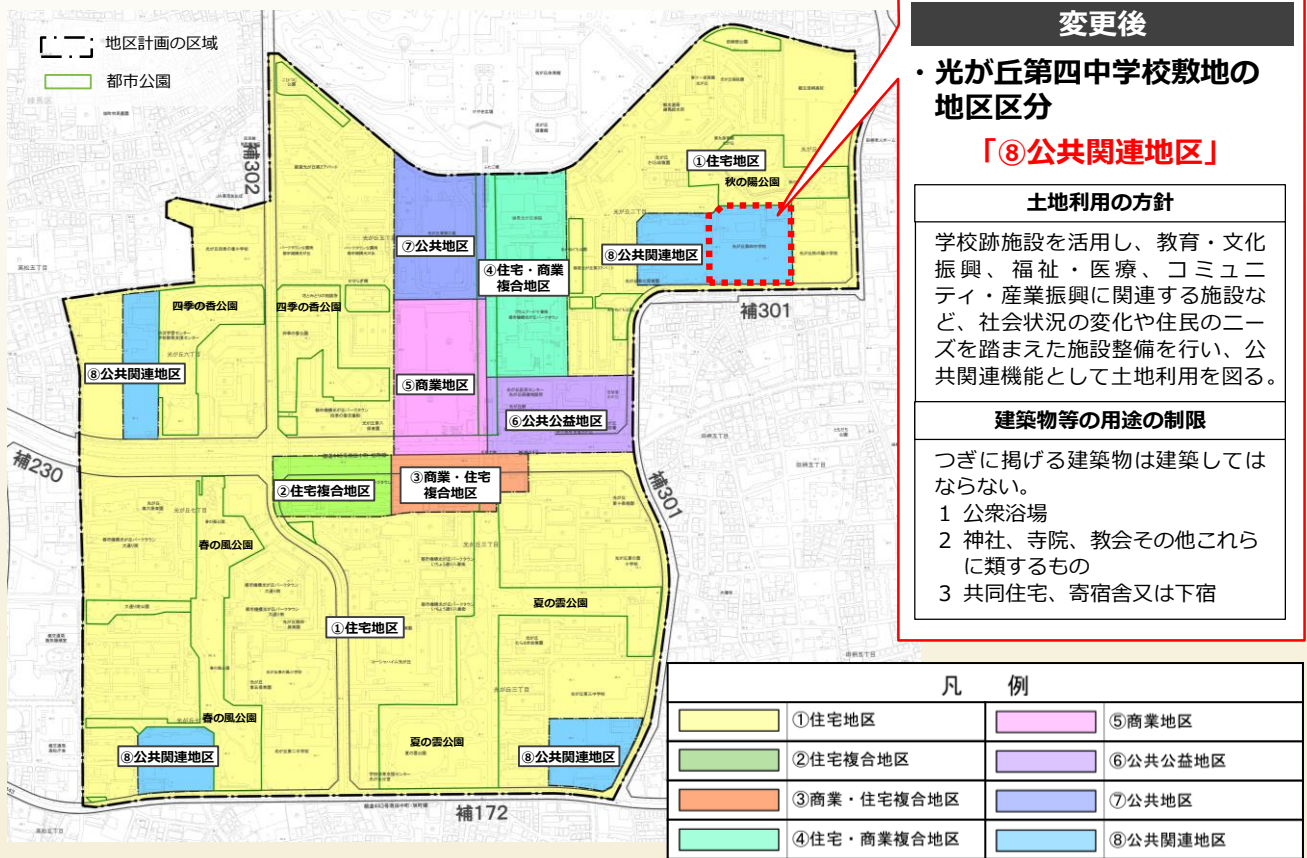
地区計画の区域
都市公園

補302
①住宅地区
秋の陽公園
⑦公共地区
④住宅・商業複合地区
⑧公共関連地区
四季の香公園
四季の香公園
補301
⑧公共関連地区
⑤商業地区
⑥公共公益地区
補230
②住宅複合地区
③商業・住宅複合地区
補301
春の風公園
①住宅地区
夏の雲公園
春の風公園
夏の雲公園
⑧公共関連地区
⑧公共関連地区
補172

変更後
・光が丘第四中学校敷地の地区区分
「⑧公共関連地区」

| 土地利用の方針 |
|---|
| 学校跡施設を活用し、教育・文化振興、福祉・医療、コミュニティ・産業振興に関連する施設など、社会状況の変化や住民のニーズを踏まえた施設整備を行い、公共関連機能として土地利用を図る。 |
| 建築物等の用途の制限 |
| つぎに掲げる建築物は建築してはならない。 1 公衆浴場 2 神社、寺院、教会その他これらに類するもの 3 共同住宅、寄宿舎又は下宿 |

凡　例
| | |
|---|---|
| ①住宅地区 | ⑤商業地区 |
| ②住宅複合地区 | ⑥公共公益地区 |
| ③商業・住宅複合地区 | ⑦公共地区 |
| ④住宅・商業複合地区 | ⑧公共関連地区 |